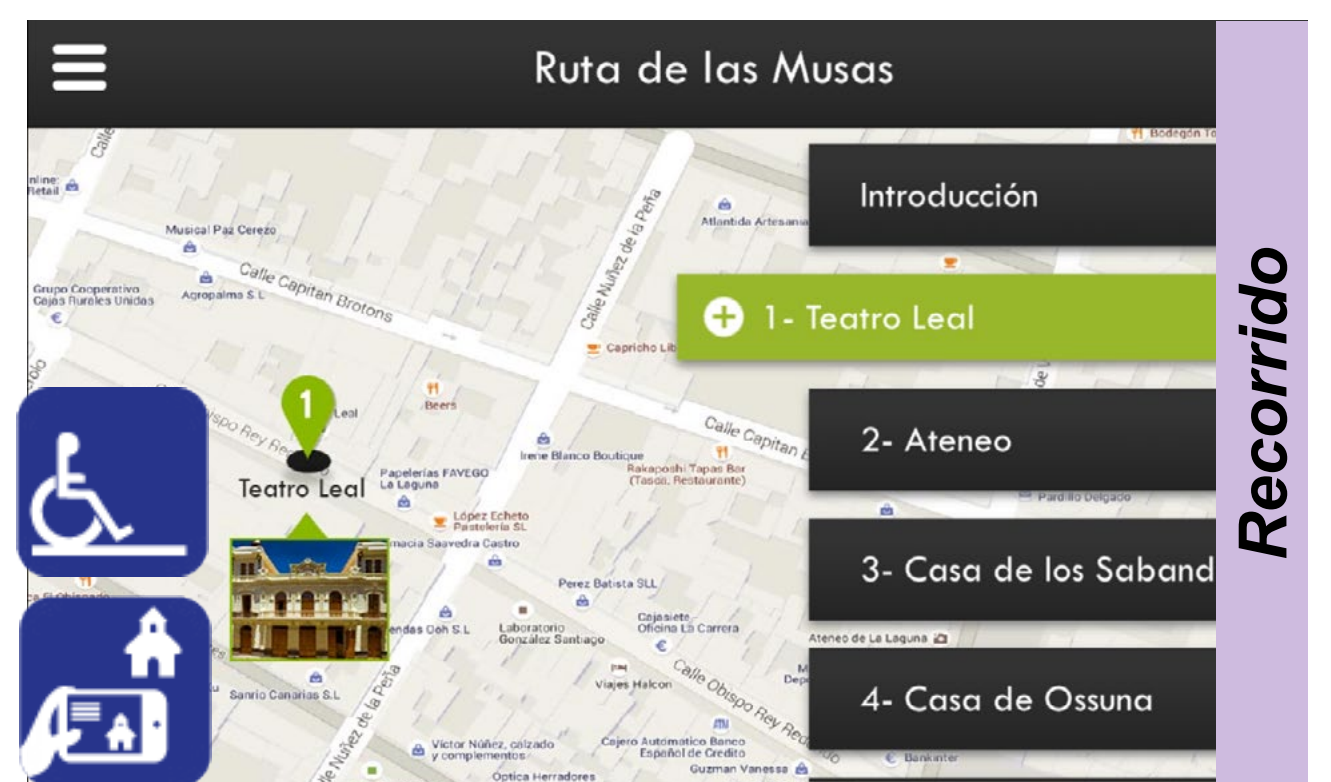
Ruta de las Musas

Introducción

1- Teatro Leal

2- Ateneo

3- Casa de los Saband

4- Casa de Ossuna

Recorrido

1

Teatro Leal

Calle Capitan Brotons
Calle Nuñez de la Peña
Calle Capitan B
Calle Obispo Rey Redondo
Calle Nuñez de la Peña
Musical Paz Cerezo
Grupo Cooperativo Cajas Rurales Unidas
Agropalms S.L
Atlantida Artesanía
Capricho Lib
Beers
Irene Blanco Boutique
Papelerías FAYEGO La Laguna
Rakaposhi Tapas Bar (Tasca, Restaurante)
López Echeto Pastelería SL
macia Saavedra Castro
Perez Batista SLL
Cajasiete Oficina La Carrera
Laboratorio González Santiago
endas Doh S.L
Ateneo de La Laguna
Viajes Halcon
Sanrio Canarias S.L
Victor Núñez, calzado y complementos
Cajero Automático Banco Español de Credito
Guzman Vanessa
Bankinter
Optica Herradores
Pardillo Delgado
Bodegón To
Retail